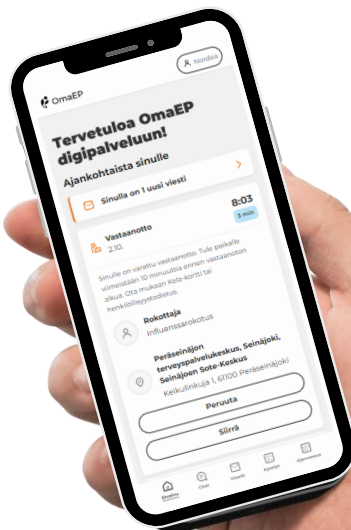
Nordea

OmaEP

Tervetuloa OmaEP digipalveluun!

Ajankohtaista sinulle

Sinulla on 1 uusi viesti

Vastaanotto
2.10.

8:03
3 min

Sinulle on varattu vastaanotto. Tule paikalle viimeistään 10 minuuttia ennen vastaanoton alkua. Ota mukaan Kela-kortti tai henkilöllisyystodistus.

Rokottaja
Influenssarokotus

Peräseinäjon terveyspalvelukeskus, Seinäjoki, Seinäjoen Sote-Keskus
Keikulinkuja 1, 61100 Peräseinäjoki

Peruuta

Siirrä

Etusivu
Chat
Viestit
Kyselyt
Ajanvaraus